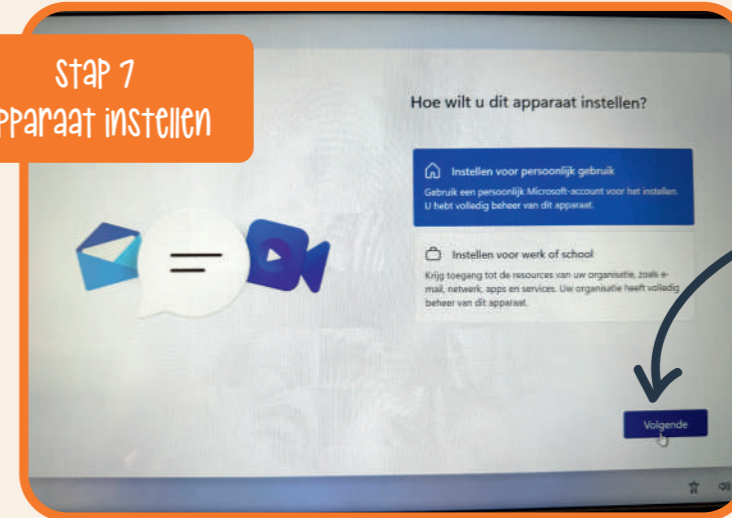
Stap 7
pparaat instellen

Hoe wilt u dit apparaat instellen?

Instellen voor persoonlijk gebruik
Gebruik een persoonlijk Microsoft-account voor het instellen. U hebt volledig beheer van dit apparaat.

Instellen voor werk of school
Krijg toegang tot de resources van uw organisatie, zoals e-mail, netwerk, apps en services. Uw organisatie heeft volledig beheer van dit apparaat.

Volgende